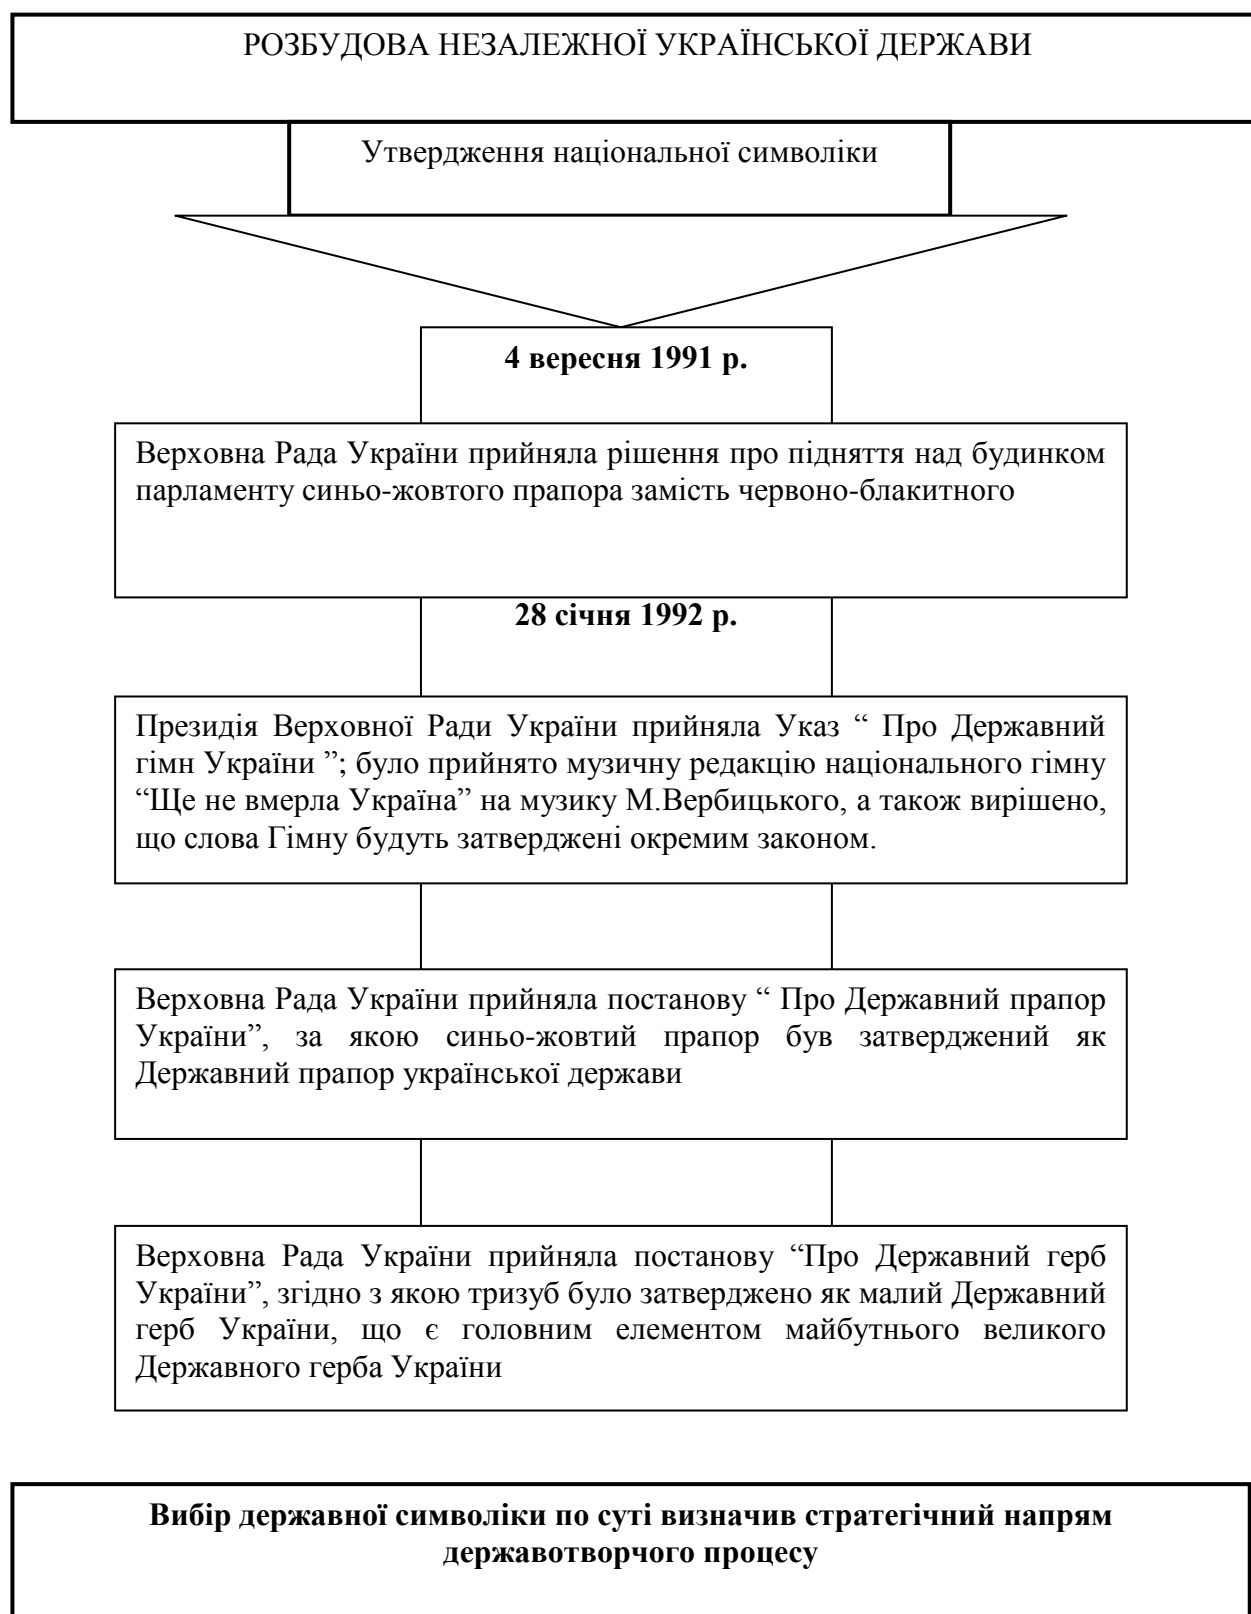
РОЗБУДОВА НЕЗАЛЕЖНОЇ УКРАЇНСЬКОЇ ДЕРЖАВИ

Утвердження національної символіки

4 вересня 1991 р.

Верховна Рада України прийняла рішення про підняття над будинком парламенту синьо-жовтого прапора замість червоно-блакитного

28 січня 1992 р.

Президія Верховної Ради України прийняла Указ " Про Державний гімн України "; було прийнято музичну редакцію національного гімну "Ще не вмерла Україна" на музику М.Вербицького, а також вирішено, що слова Гімну будуть затверджені окремим законом.

Верховна Рада України прийняла постанову " Про Державний прапор України", за якою синьо-жовтий прапор був затверджений як Державний прапор української держави

Верховна Рада України прийняла постанову "Про Державний герб України", згідно з якою тризуб було затверджено як малий Державний герб України, що є головним елементом майбутнього великого Державного герба України

Вибір державної символіки по суті визначив стратегічний напрям державотворчого процесу